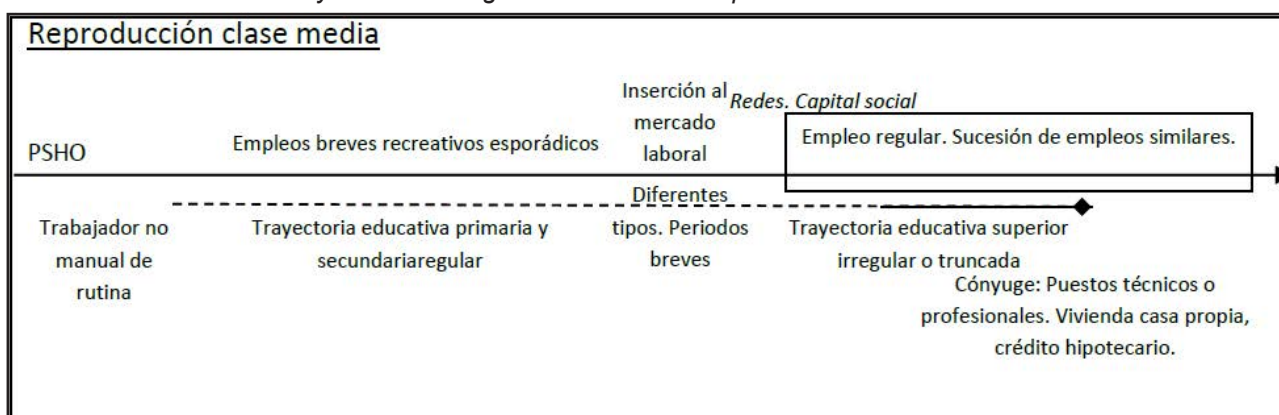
Reproducción clase media

PSHO

Empleos breves recreativos esporádicos

Inserción al mercado laboral

Redes. Capital social

Empleo regular. Sucesión de empleos similares.

Trabajador no manual de rutina

Trayectoria educativa primaria y secundariaregular

Diferentes tipos. Periodos breves

Trayectoria educativa superior irregular o truncada

Cónyuge: Puestos técnicos o profesionales. Vivienda casa propia, crédito hipotecario.